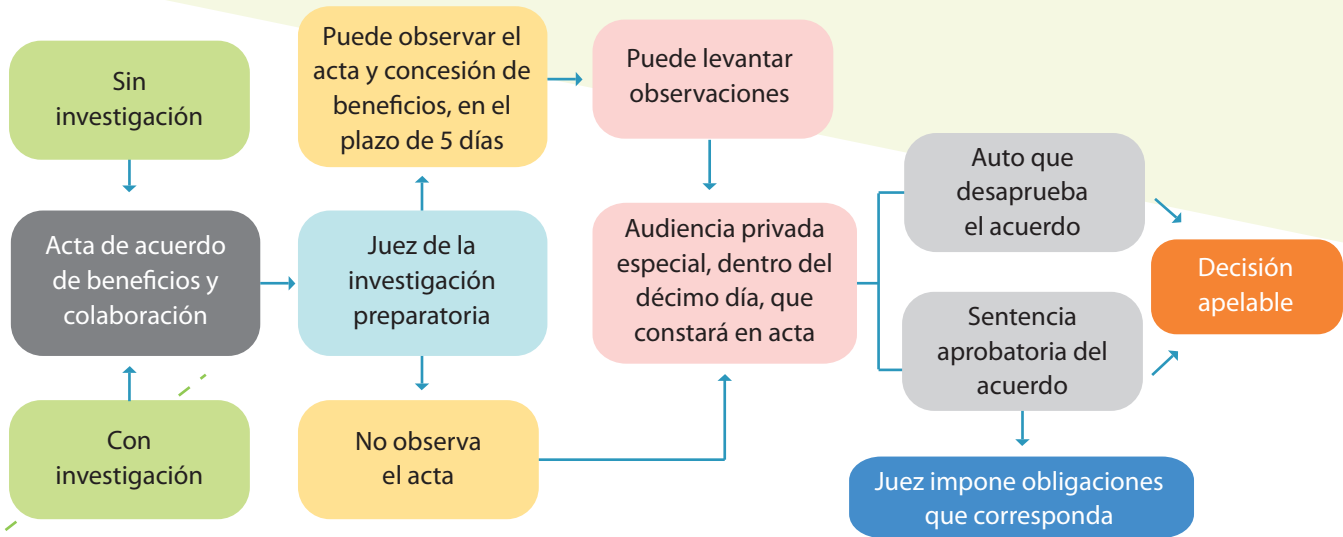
Sin investigación

Acta de acuerdo de beneficios y colaboración

Con investigación

Puede observar el acta y concesión de beneficios, en el plazo de 5 días

Juez de la investigación preparatoria

No observa el acta

Puede levantar observaciones

Audiencia privada especial, dentro del décimo día, que constará en acta

Auto que desaprueba el acuerdo

Sentencia aprobatoria del acuerdo

Decisión apelable

Juez impone obligaciones que corresponda